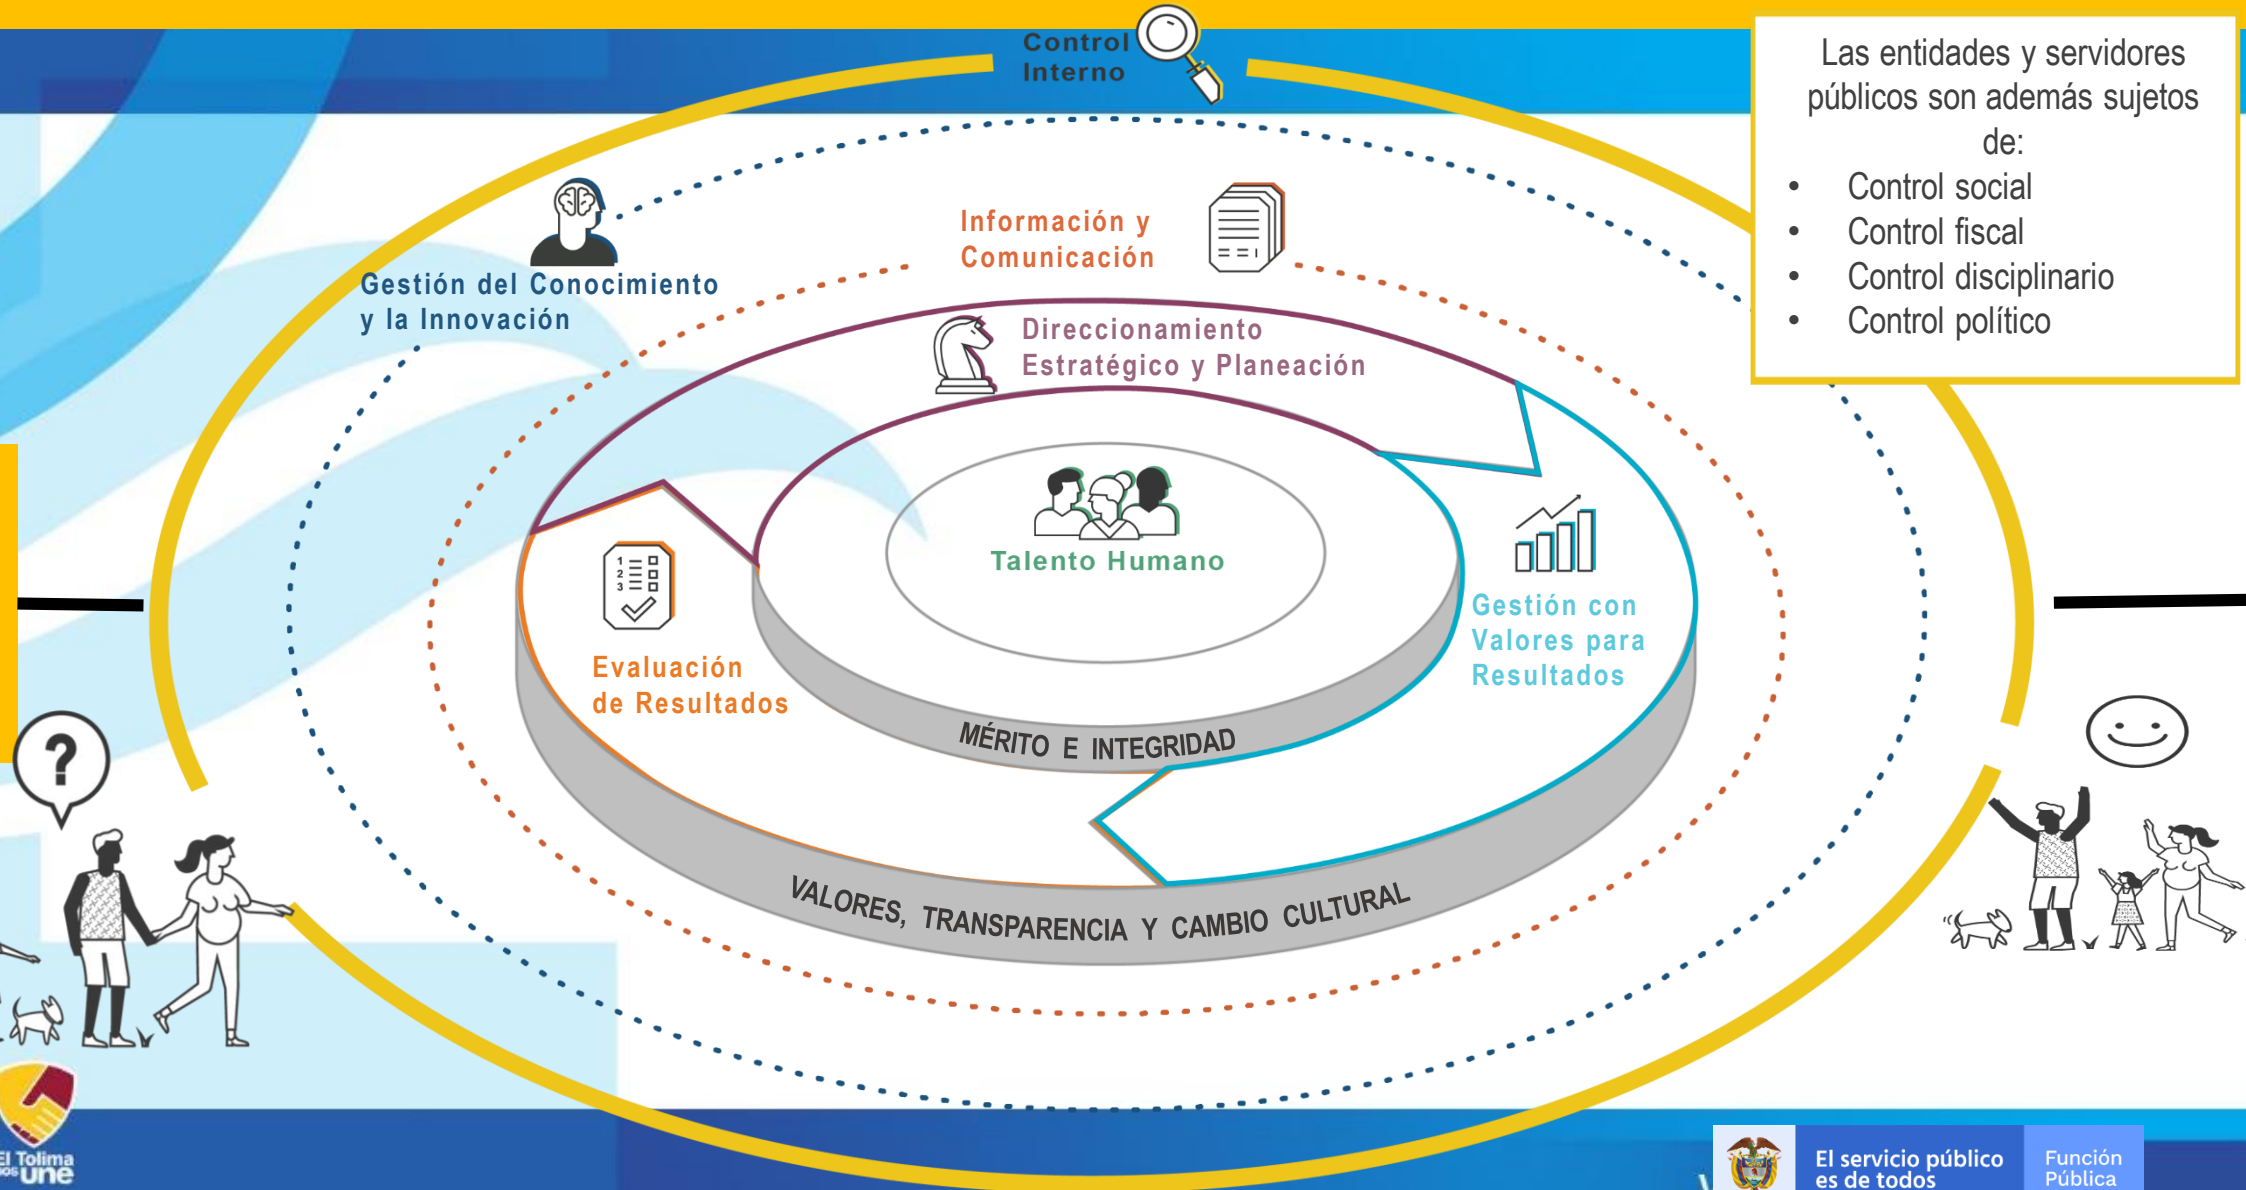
Control Interno

Las entidades y servidores públicos son además sujetos de:
- Control social
- Control fiscal
- Control disciplinario
- Control político

Gestión del Conocimiento y la Innovación

Información y Comunicación

Direccionamiento Estratégico y Planeación

Talento Humano

Gestión con Valores para Resultados

Evaluación de Resultados

MÉRITO E INTEGRIDAD

VALORES, TRANSPARENCIA Y CAMBIO CULTURAL

?

El Tolima nos une

El servicio público es de todos

Función Pública